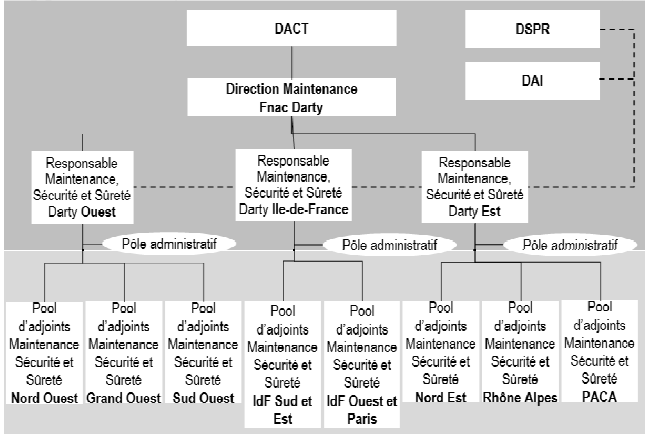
DACT

DSPR

DAI

Direction Maintenance Fnac Darty

Responsable Maintenance, Sécurité et Sûreté Darty Ouest

Responsable Maintenance, Sécurité et Sûreté Darty Ile-de-France

Responsable Maintenance, Sécurité et Sûreté Darty Est

Pôle administratif

Pôle administratif

Pôle administratif

Pool d'adjoints Maintenance Sécurité et Sûreté Nord Ouest

Pool d'adjoints Maintenance Sécurité et Sûreté Grand Ouest

Pool d'adjoints Maintenance Sécurité et Sûreté Sud Ouest

Pool d'adjoints Maintenance Sécurité et Sûreté IdF Sud et Est

Pool d'adjoints Maintenance Sécurité et Sûreté IdF Ouest et Paris

Pool d'adjoints Maintenance Sécurité et Sûreté Nord Est

Pool d'adjoints Maintenance Sécurité et Sûreté Rhône Alpes

Pool d'adjoints Maintenance Sécurité et Sûreté PACA